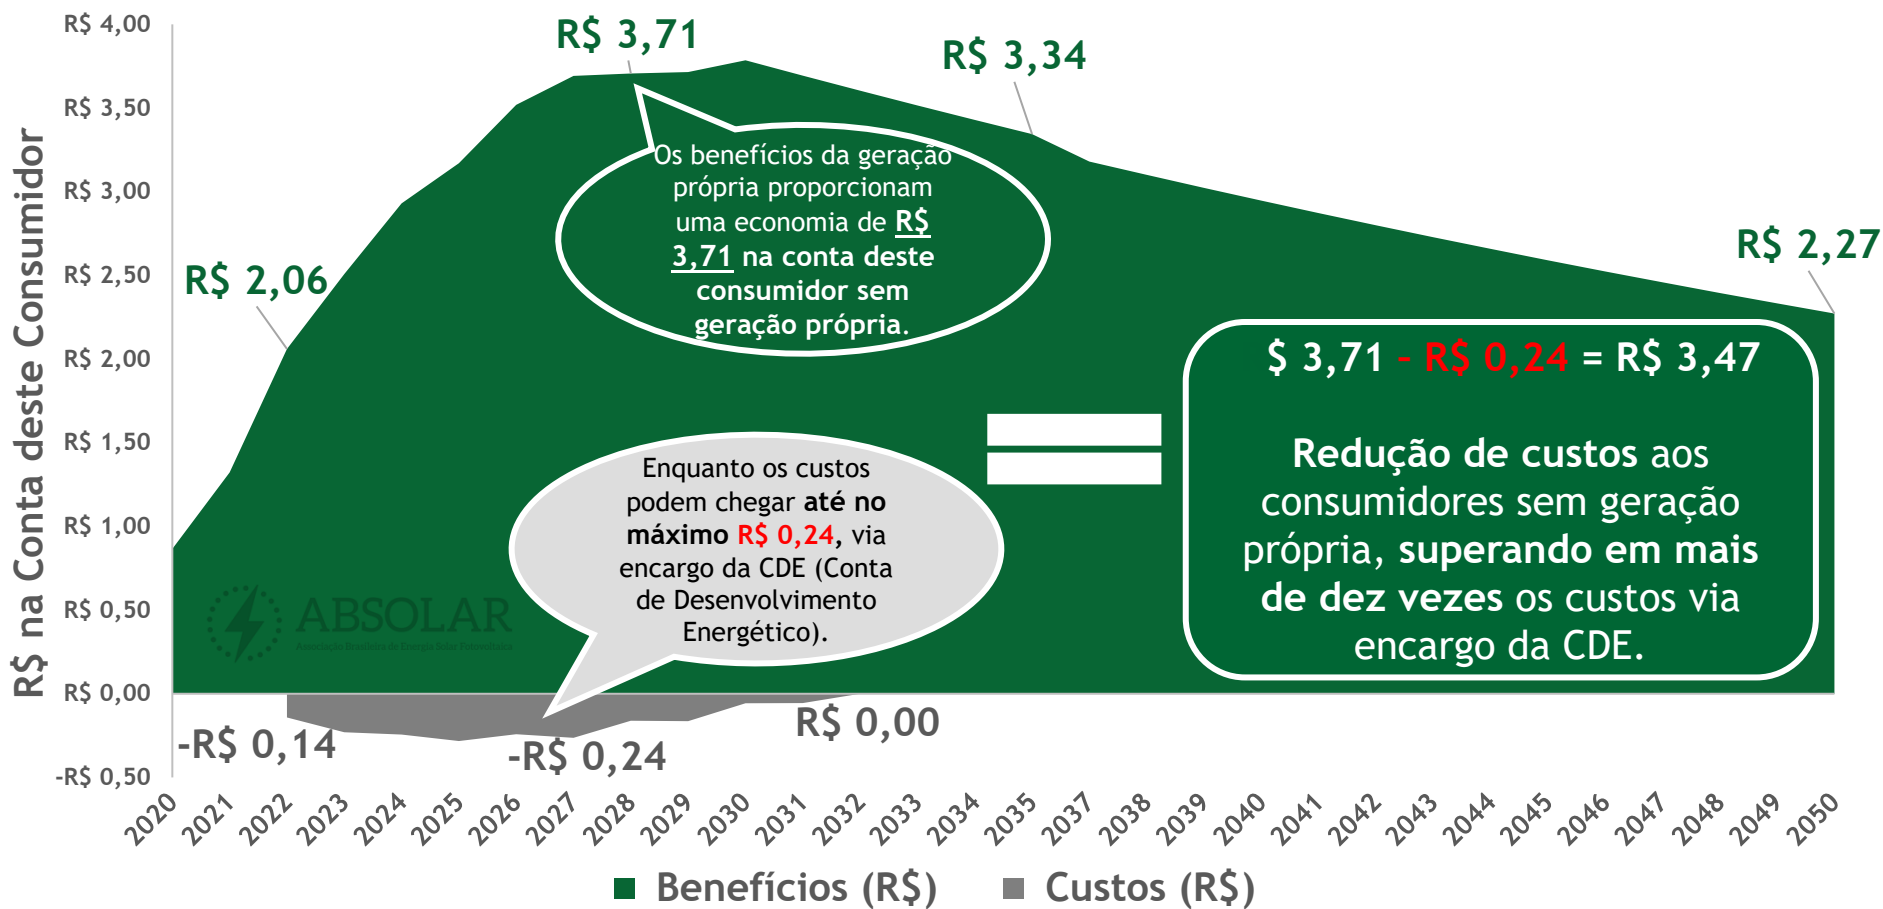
R$ 4,00
R$ 3,50
R$ 3,00
R$ 2,50
R$ 2,00
R$ 1,50
R$ 1,00
R$ 0,50
R$ 0,00
-R$ 0,50

R$ na Conta deste Consumidor

R$ 3,71
R$ 3,34
R$ 2,06
R$ 2,27

Os benefícios da geração própria proporcionam uma economia de R$ 3,71 na conta deste consumidor sem geração própria.

$ 3,71 - R$ 0,24 = R$ 3,47

Redução de custos aos consumidores sem geração própria, superando em mais de dez vezes os custos via encargo da CDE.

Enquanto os custos podem chegar até no máximo R$ 0,24, via encargo da CDE (Conta de Desenvolvimento Energético).

ABSOLAR
Associação Brasileira de Energia Solar Fotovoltaica

-R$ 0,14
-R$ 0,24
R$ 0,00

2020 2021 2022 2023 2024 2025 2026 2027 2028 2029 2030 2031 2032 2033 2034 2035 2037 2038 2039 2040 2041 2042 2043 2044 2045 2046 2047 2048 2049 2050

Benefícios (R$) Custos (R$)